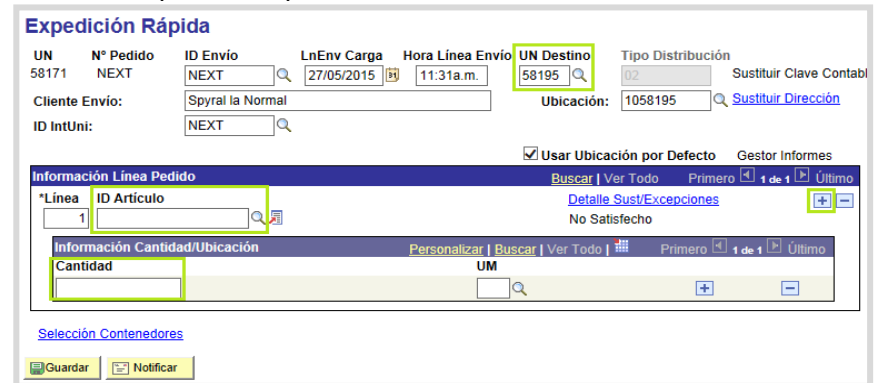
Expedición Rápida

UN
58171

Nº Pedido
NEXT

ID Envío
NEXT

LnEnv Carga
27/05/2015

Hora Línea Envío
11:31a.m.

UN Destino
58195

Tipo Distribución
02

Sustituir Clave Contabl

Cliente Envío: Spyral la Normal

Ubicación: 1058195 Sustituir Dirección

ID IntUni: NEXT

Usar Ubicación por Defecto Gestor Informes

Información Línea Pedido Buscar | Ver Todo Primero 1 de 1 Último

*Línea 1 ID Artículo

Detalle Sust/Excepciones
No Satisfecho

Información Cantidad/Ubicación Personalizar | Buscar | Ver Todo | Primero 1 de 1 Último

Cantidad UM

Selección Contenedores

Guardar Notificar